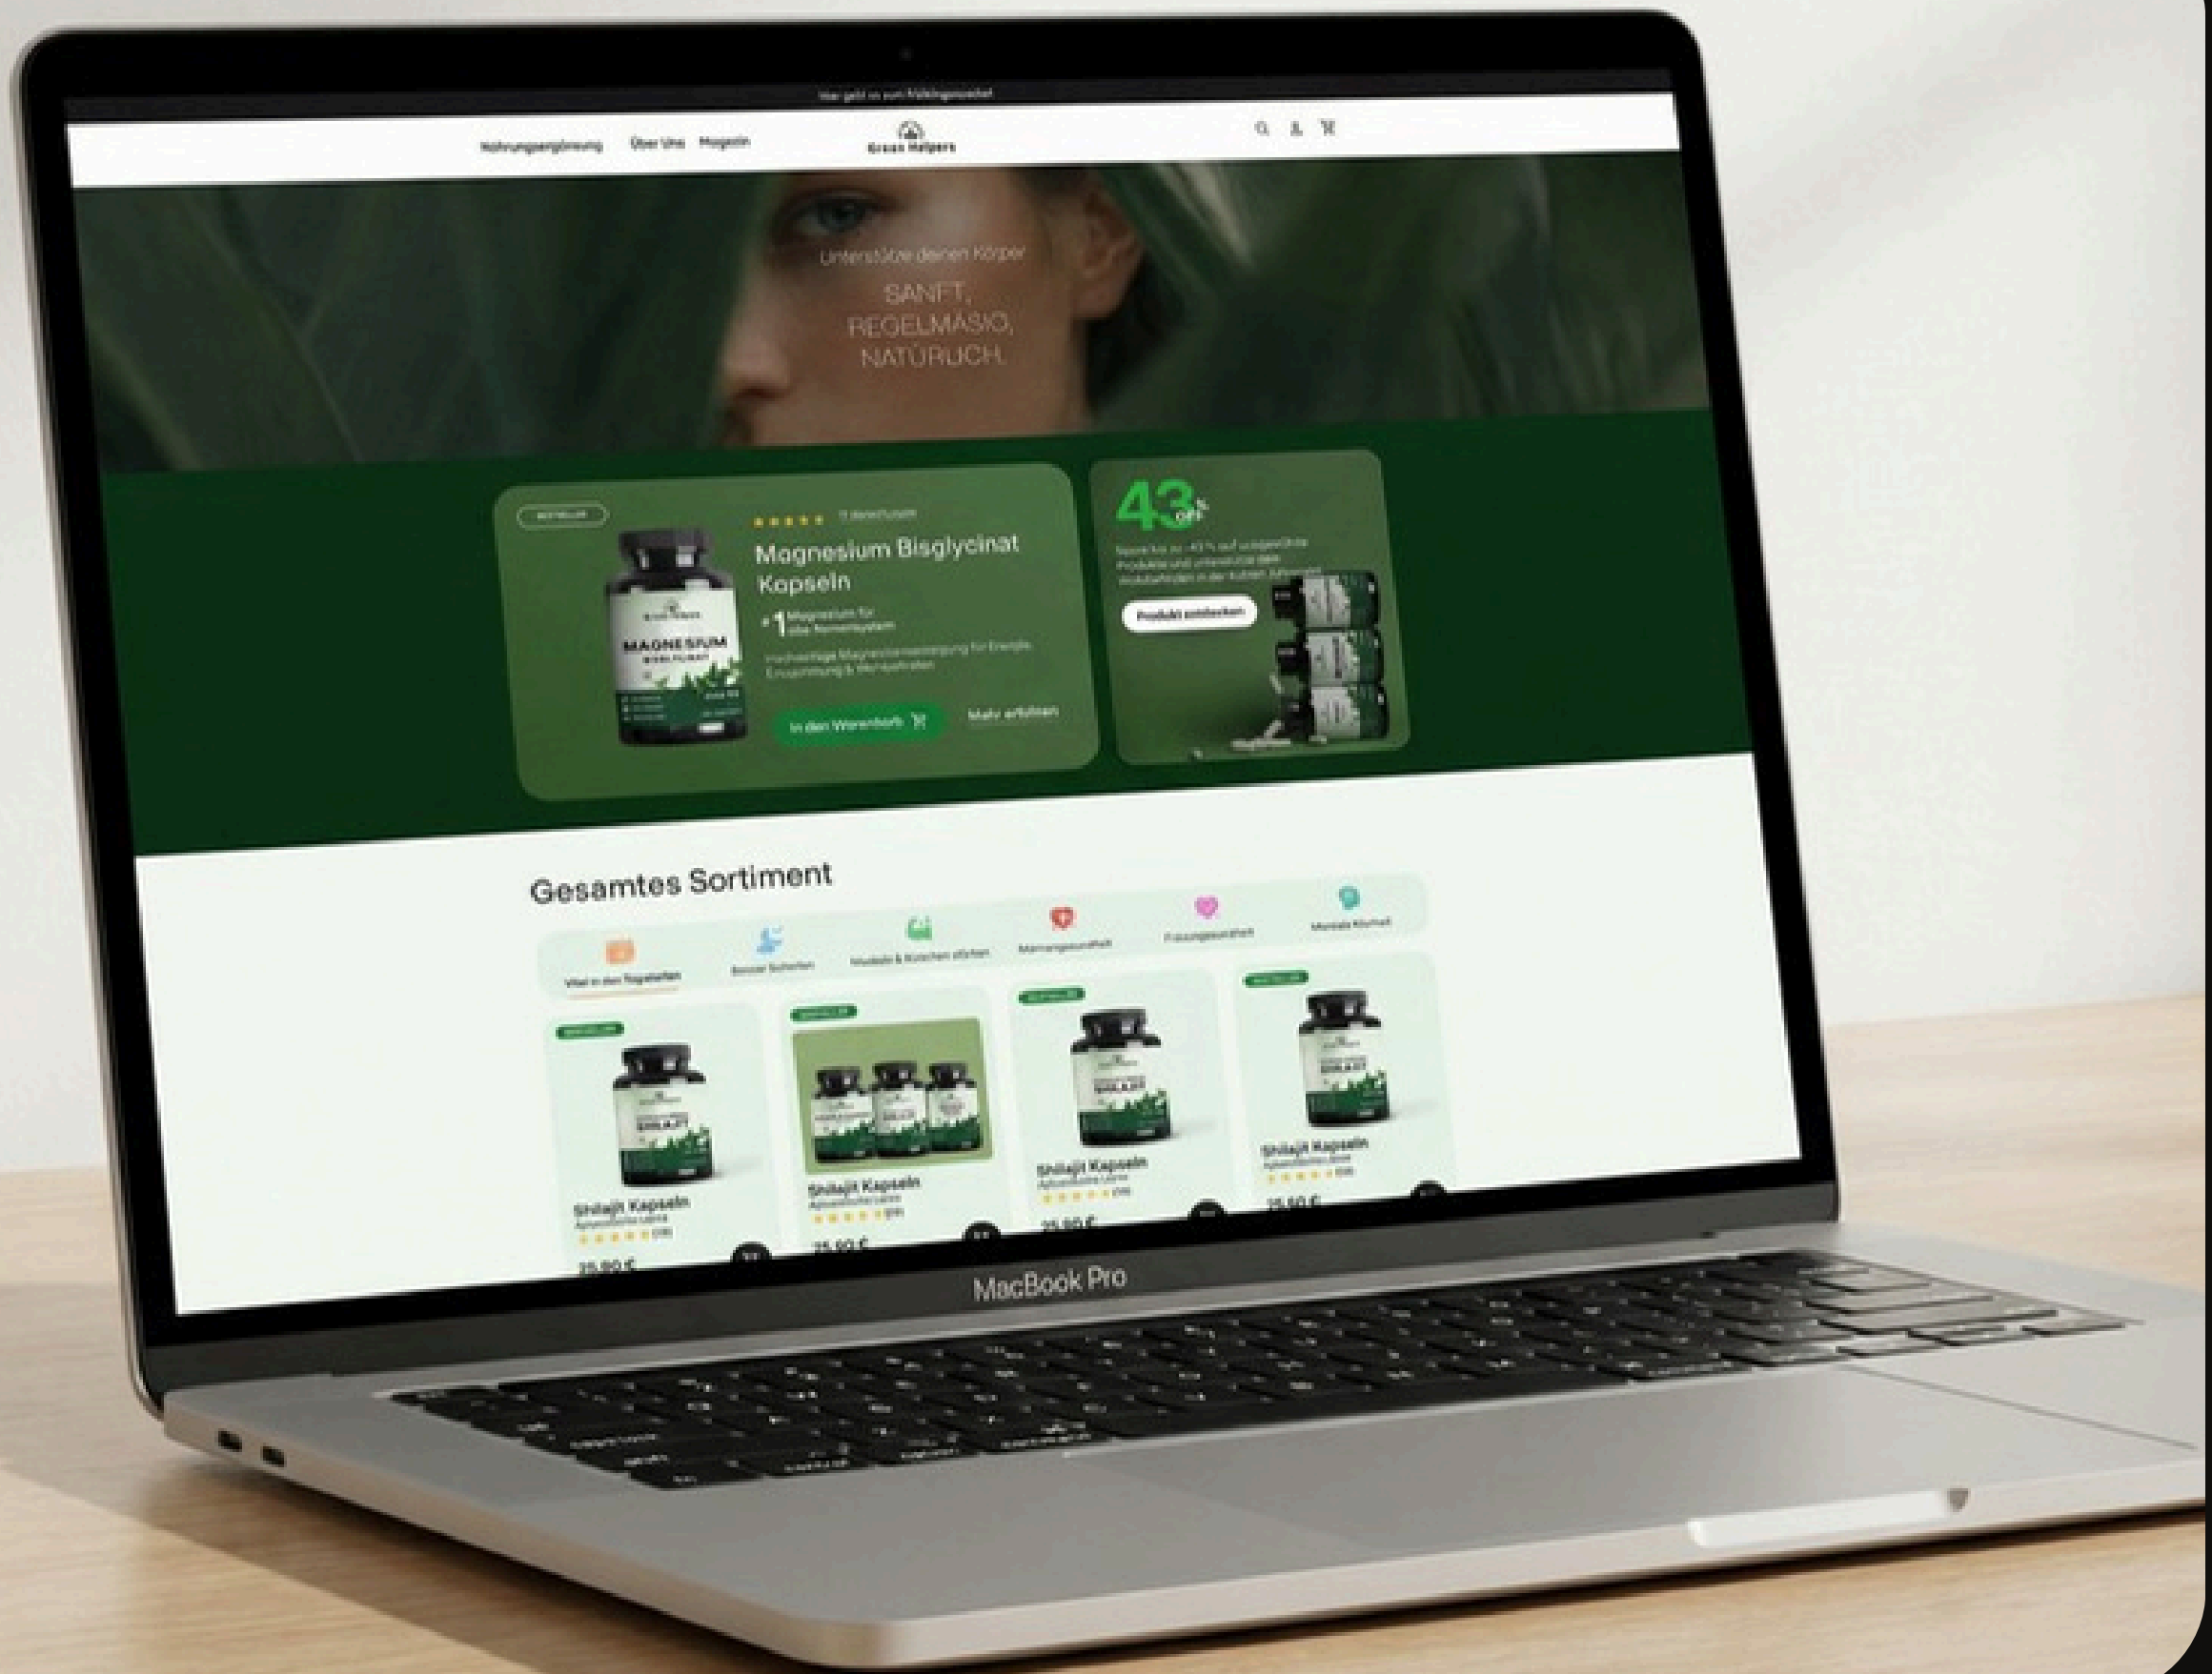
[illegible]

Nahrungsergänzung Über Uns Magazin

Green Helpers

Unterstütze deinen Körper

SANFT, REGELMÄSIG, NATÜRLICH.

BESTSELLER

★★★★★ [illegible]

Magnesium Bisglycinat Kapseln

#1 Magnesium für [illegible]

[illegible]

MAGNESIUM

In den Warenkorb

Mehr erfahren

43% OFF

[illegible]

Produkt entdecken

Gesamtes Sortiment

Vital in den Tag starten

Besser Schlafen

Muskeln & Knochen stärken

Immungesundheit

Frauengesundheit

Mentale Klarheit

Shilajit Kapseln
★★★★★
25,90 €

Shilajit Kapseln
★★★★★
25,90 €

Shilajit Kapseln
★★★★★
25,90 €

Shilajit Kapseln
★★★★★
25,90 €

MacBook Pro